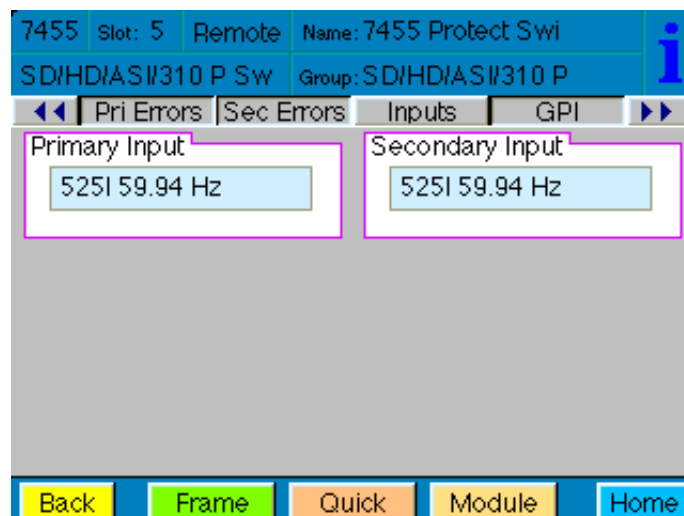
7455 Slot: 5 Remote Name: 7455 Protect Swi

SD/HD/ASI/310 P Sw Group: SD/HD/ASI/310 P

i

◀◀ Pri Errors Sec Errors Inputs GPI ▶▶

Primary Input

525I 59.94 Hz

Secondary Input

525I 59.94 Hz

Back Frame Quick Module Home